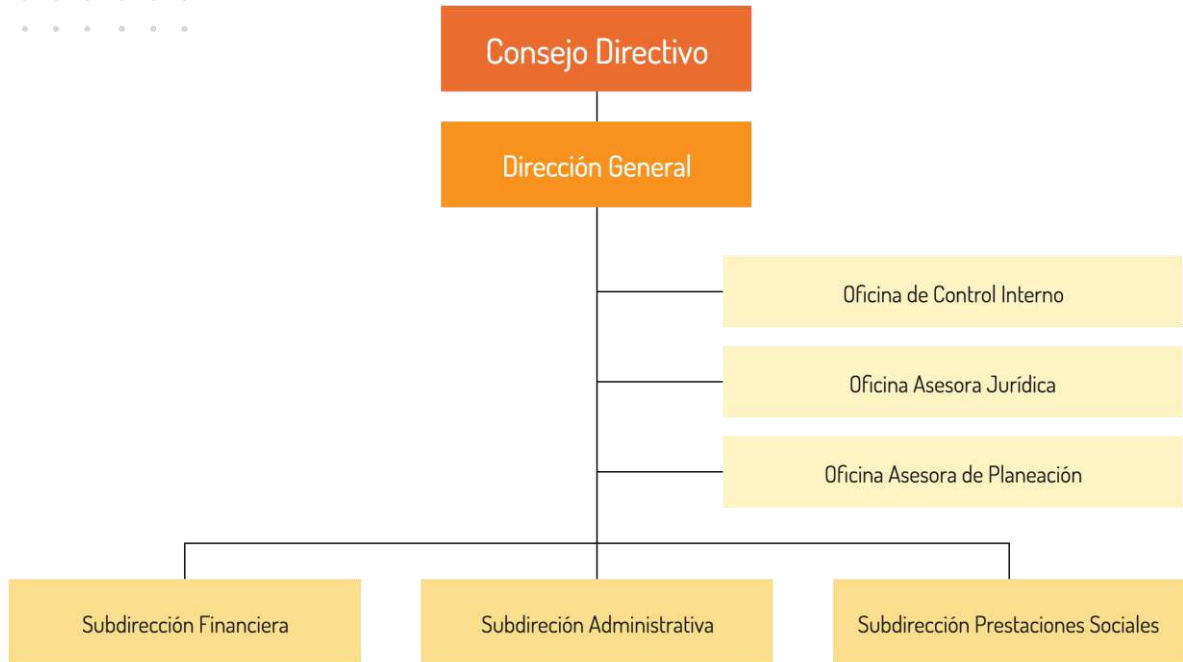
Consejo Directivo

Dirección General

Oficina de Control Interno

Oficina Asesora Jurídica

Oficina Asesora de Planeación

Subdirección Financiera

Subdireción Administrativa

Subdirección Prestaciones Sociales